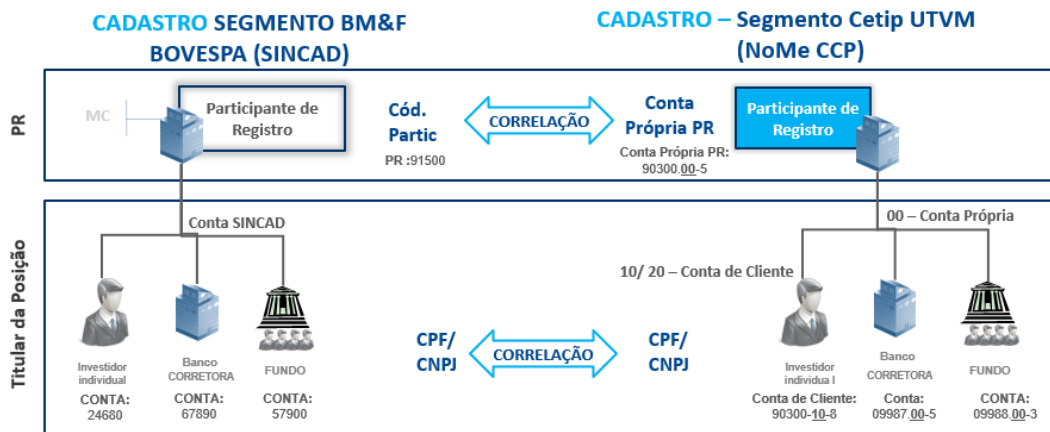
CADASTRO SEGMENTO BM&F BOVESPA (SINCAD)

CADASTRO – Segmento Cetip UTVM (NoMe CCP)

PR

MC

Participante de Registro

Cód. Partic

PR :91500

CORRELAÇÃO

Conta Própria PR

Conta Própria PR: 90300.00-5

Participante de Registro

Titular da Posição

Conta SINCAD

00 – Conta Própria

10/ 20 – Conta de Cliente

Investidor individual
CONTA: 24680

Banco CORRETORA
CONTA: 67890

FUNDO
CONTA: 57900

CPF/ CNPJ

CORRELAÇÃO

CPF/ CNPJ

Investidor individua l
Conta de Cliente: 90300-10-8

Banco CORRETORA
Conta: 09987.00-5

FUNDO
CONTA: 09988.00-3